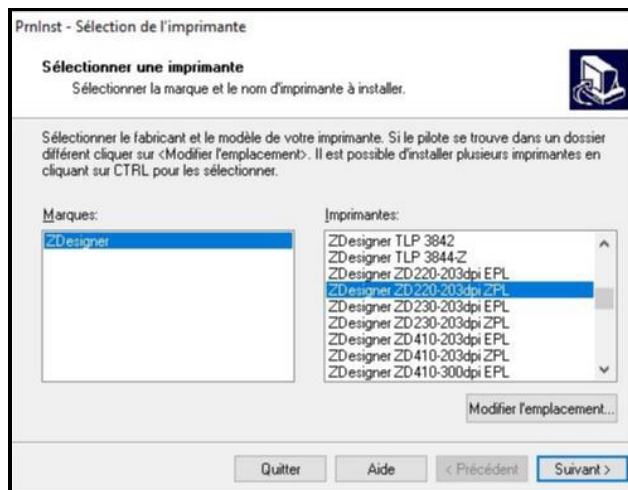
PrnInst - Sélection de l'imprimante

Sélectionner une imprimante
Sélectionner la marque et le nom d'imprimante à installer.

Sélectionner le fabricant et le modèle de votre imprimante. Si le pilote se trouve dans un dossier différent cliquer sur <Modifier l'emplacement>. Il est possible d'installer plusieurs imprimantes en cliquant sur CTRL pour les sélectionner.

Marques:
ZDesigner

Imprimantes:
ZDesigner TLP 3842
ZDesigner TLP 3844-Z
ZDesigner ZD220-203dpi EPL
ZDesigner ZD220-203dpi ZPL
ZDesigner ZD230-203dpi EPL
ZDesigner ZD230-203dpi ZPL
ZDesigner ZD410-203dpi EPL
ZDesigner ZD410-203dpi ZPL
ZDesigner ZD410-300dpi EPL

Modifier l'emplacement...

Quitter
Aide
< Précédent
Suivant >